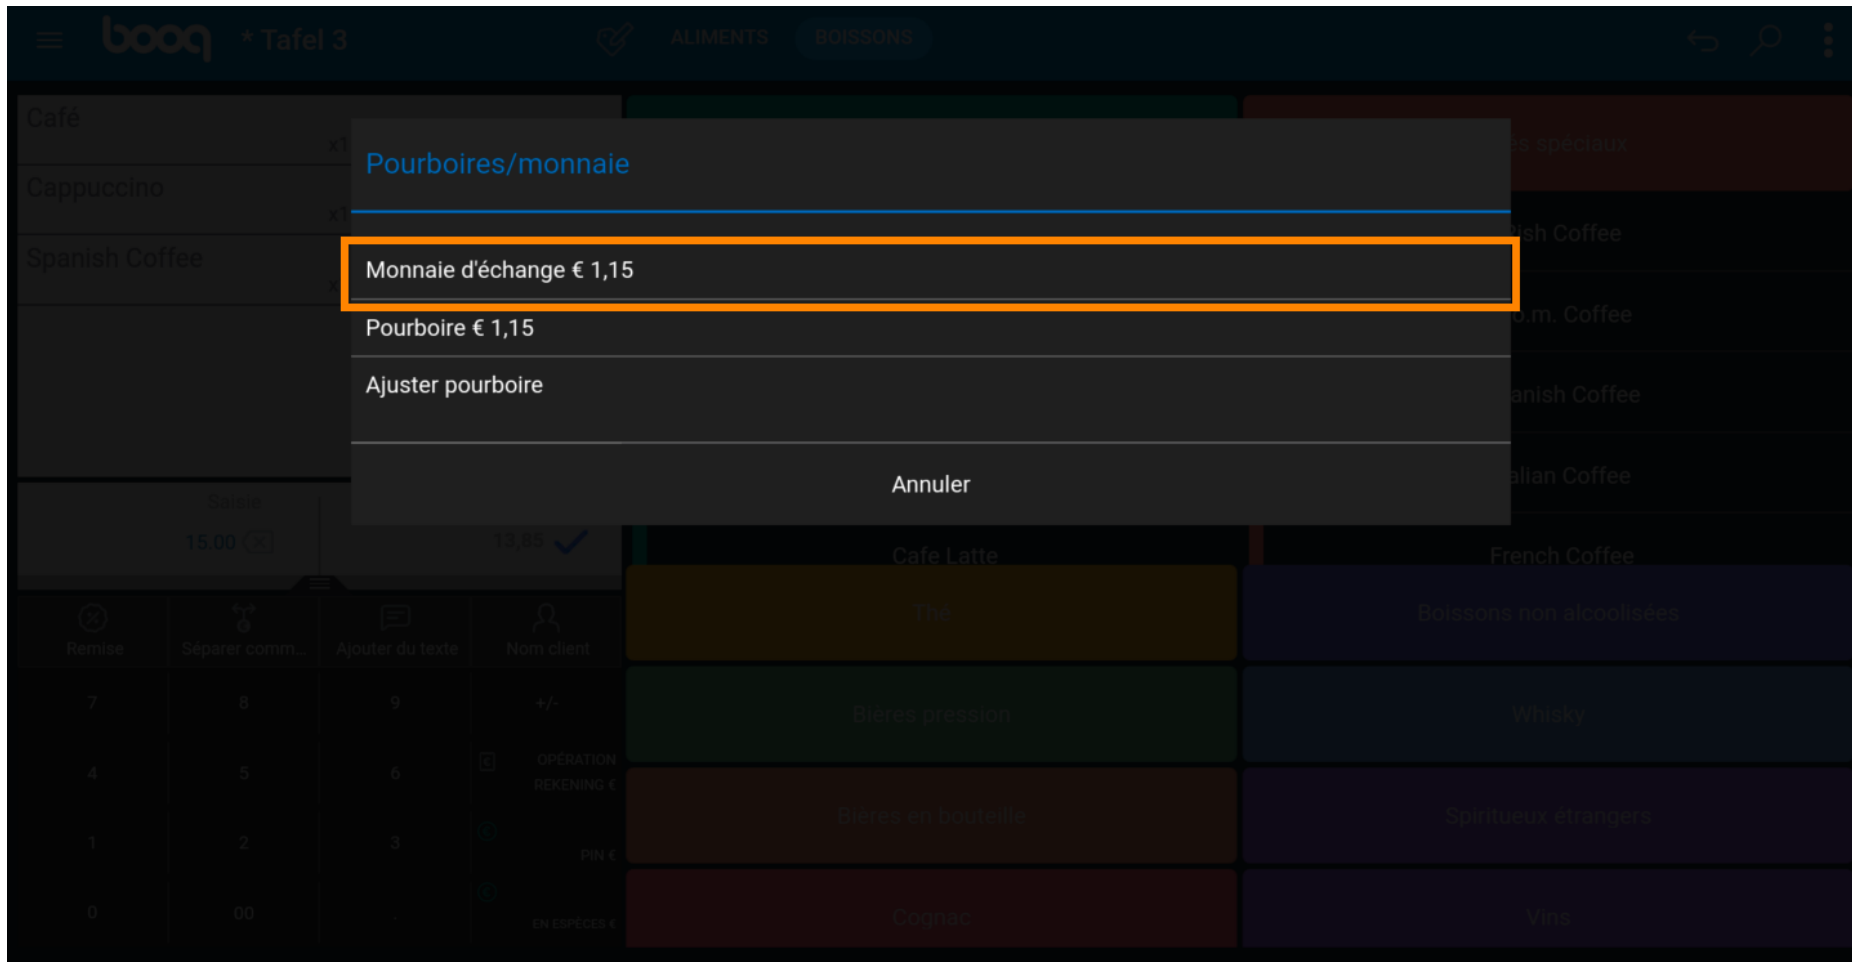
booq * Tafel 3 ALIMENTS BOISSONS

Café x1
Cappuccino x1
Spanish Coffee x

Pourboires/monnaie

Monnaie d'échange € 1,15
Pourboire € 1,15
Ajuster pourboire

Annuler

Saisie
15,00
13,85

Remise
Séparer comm...
Ajouter du texte
Nom client

7 8 9 +/-
4 5 6 OPÉRATION REKENING €
1 2 3 PIN €
0 00 . EN ESPÈCES €

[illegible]s spéciaux
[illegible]ish Coffee
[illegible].m. Coffee
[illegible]anish Coffee
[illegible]alian Coffee
Cafe Latte
French Coffee
Thé
Boissons non alcoolisées
Bières pression
Whisky
Bières en bouteille
Spiritueux étrangers
Cognac
Vins